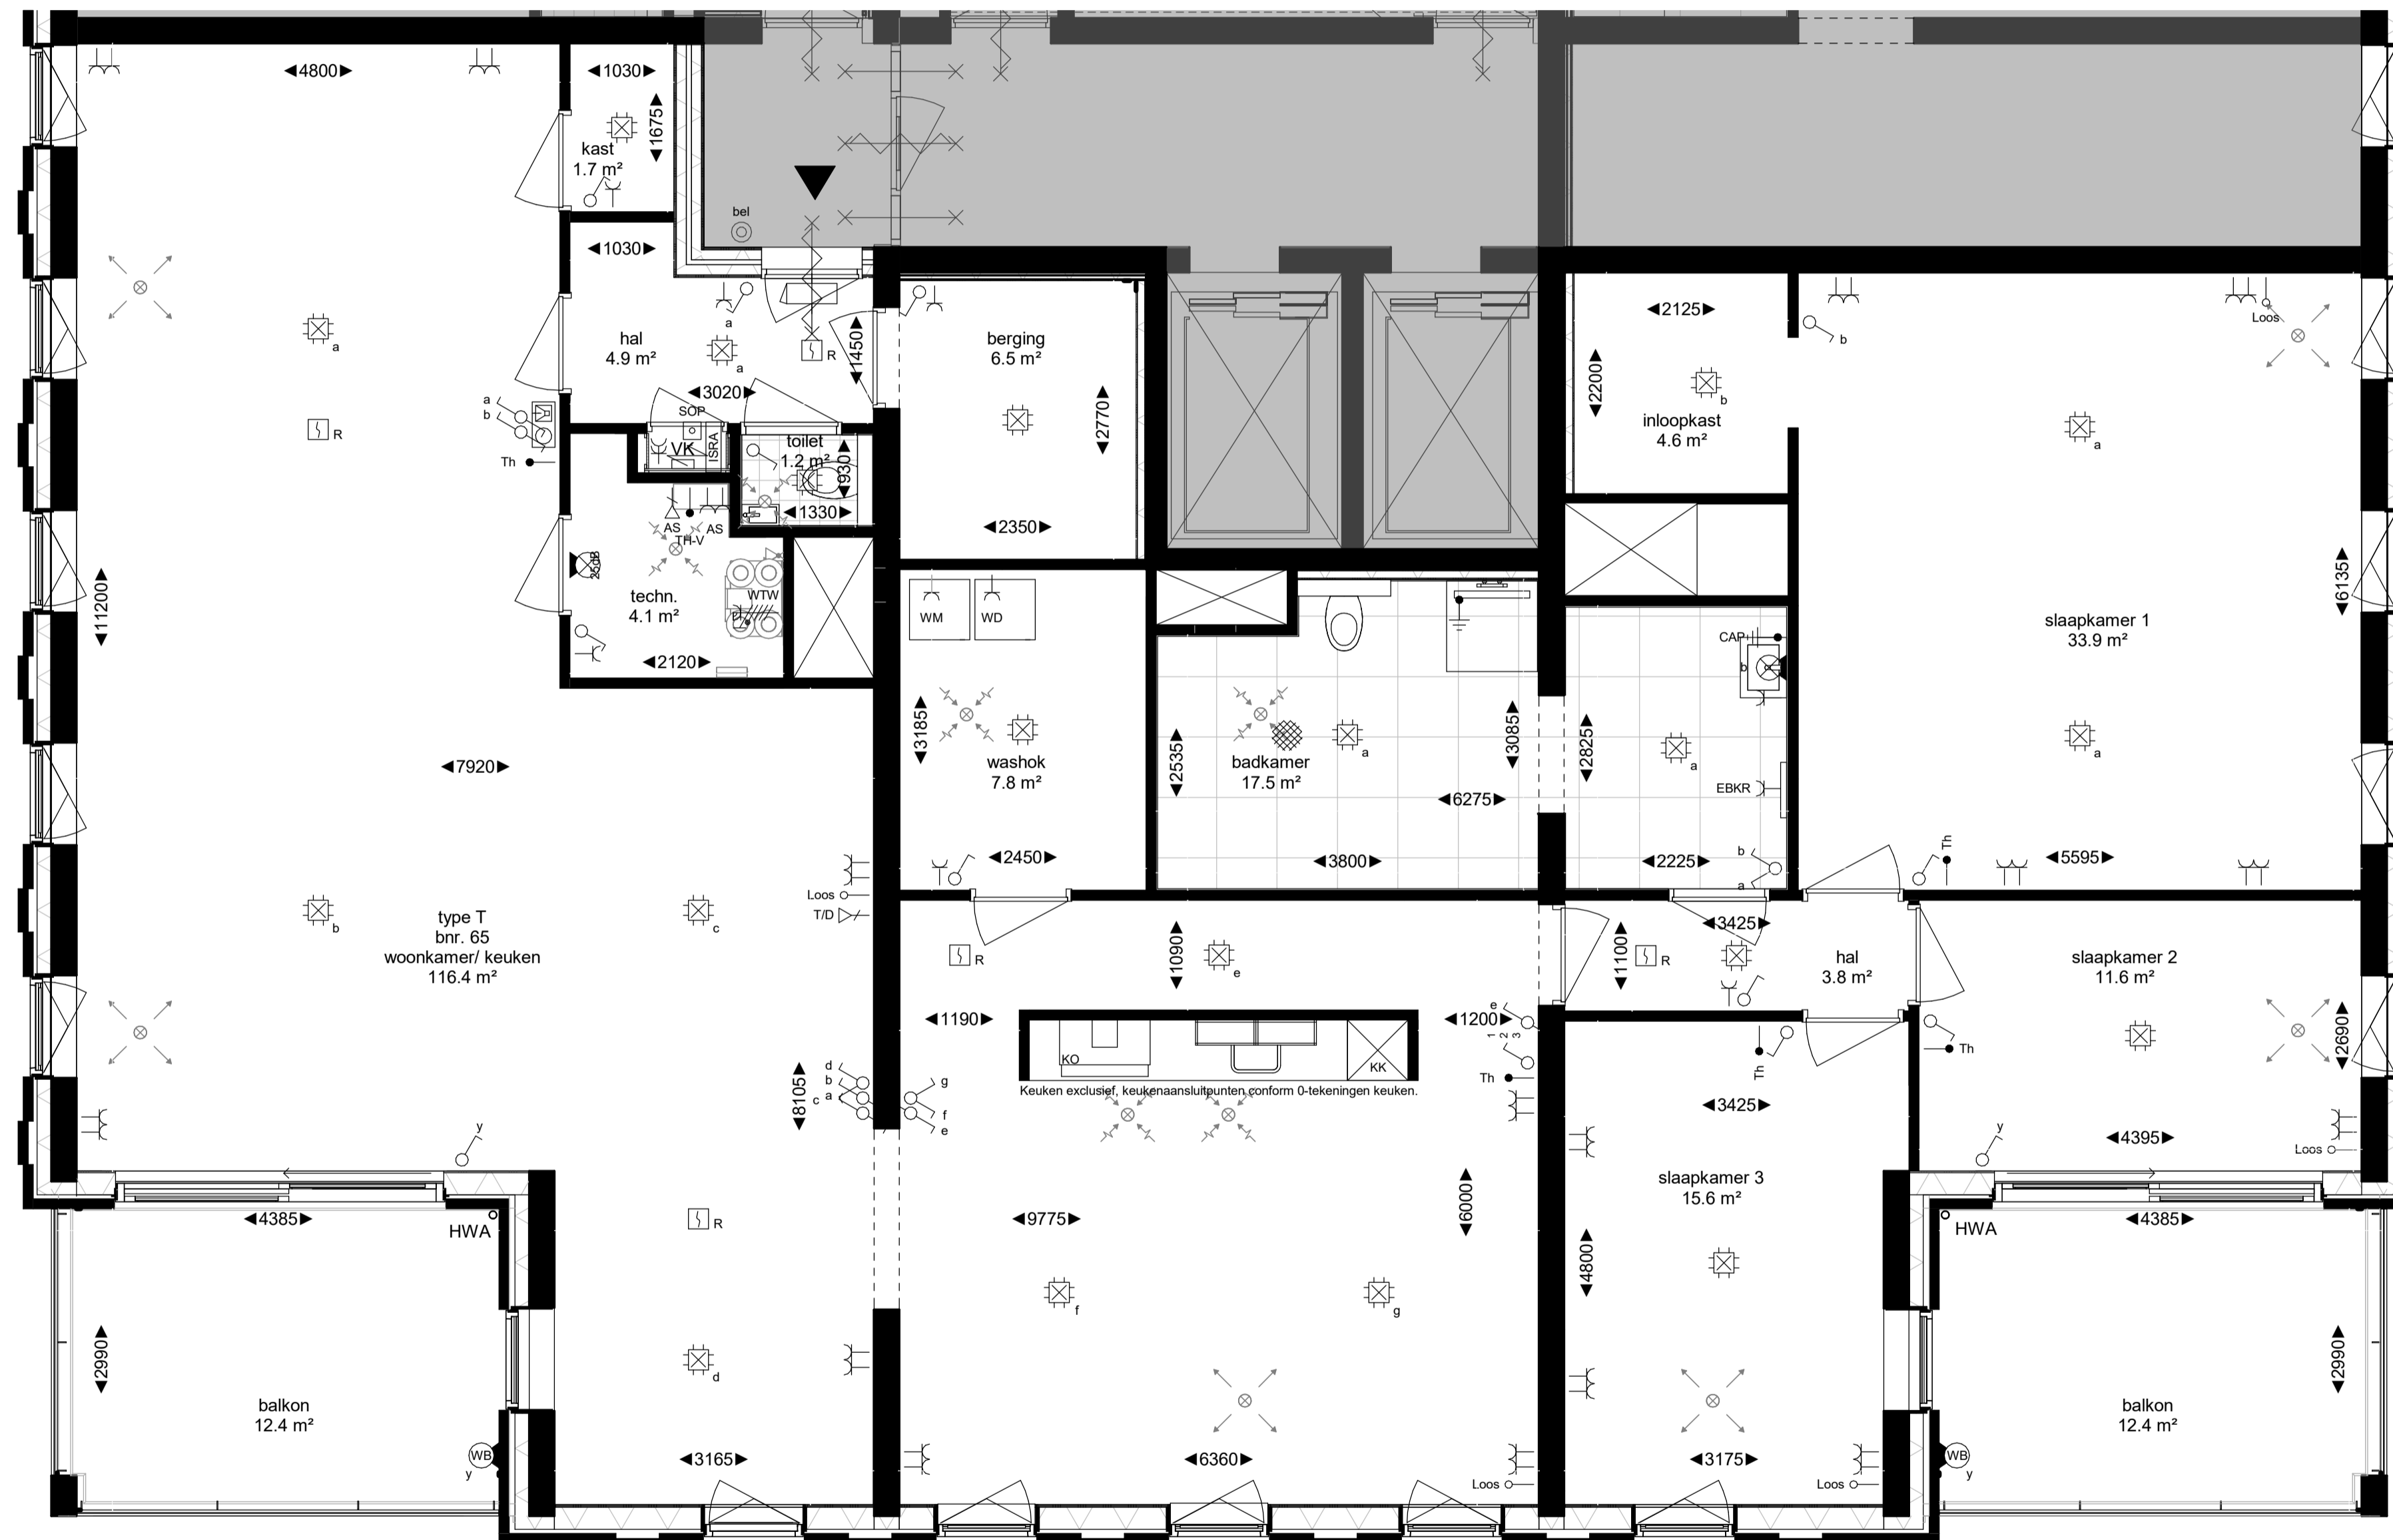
4800
1030
kast
1.7 m²
1675
bel
1030
hal
4.9 m²
a
a
R
1450
berging
6.5 m²
2770
2350
3020
SOP
a
b
R
Th
VK
SRA
toilet
1.2 m²
930
1330
AS
AS
TH-V
25dB
techn.
4.1 m²
WTW
2120
11200
2125
2200
b
b
inloopkast
4.6 m²
Loos
a
slaapkamer 1
33.9 m²
6135
WM
WD
CAP
b
3185
washok
7.8 m²
2535
badkamer
17.5 m²
a
3085
6275
2825
a
EBKR
a
7920
2450
3800
2225
b
a
5595
Th
Loos
T/D
b
c
type T
bnr. 65
woonkamer/ keuken
116.4 m²
R
1090
e
3425
1100
R
hal
3.8 m²
slaapkamer 2
11.6 m²
1190
KO
KK
1200
e
1
2
3
Th
Th
Th
2690
d
b
a
c
8105
g
f
e
Keuken exclusief, keukenaansluitpunten conform 0-tekeningen keuken.
3425
y
4395
y
Loos
slaapkamer 3
15.6 m²
4385
HWA
R
9775
6000
HWA
4385
4800
f
g
2990
balkon
12.4 m²
d
2990
balkon
12.4 m²
WB
y
3165
6360
3175
WB
y
Loos
Loos